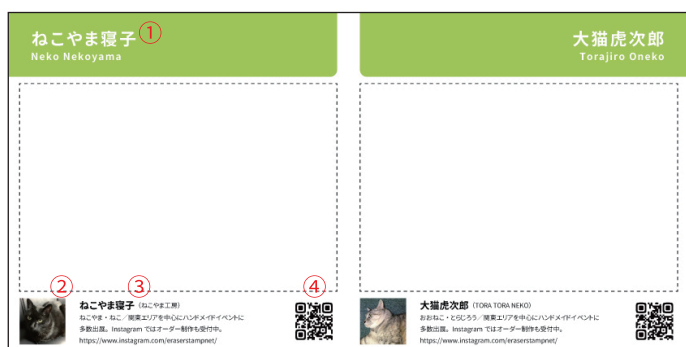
ねこやま寝子 ①
Neko Nekoyama

② ③ ④

ねこやま寝子 (ねこやま工房)
ねこやま・ねこ。/関東エリアを中心にハンドメイドイベントに多数出展。Instagram ではオーダー制作も受付中。
https://www.instagram.com/eraserstampnet/

大猫虎次郎
Torajiro Oneko

大猫虎次郎 (TORA TORA NEKO)
おおねこ・とらじろう。/関東エリアを中心にハンドメイドイベントに多数出展。Instagram ではオーダー制作も受付中。
https://www.instagram.com/eraserstampnet/